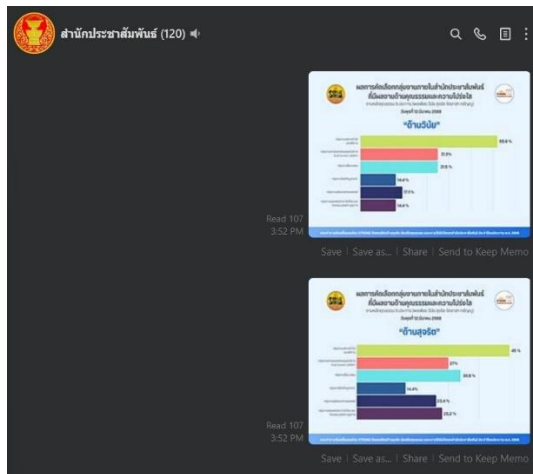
สำนักประชาสัมพันธ์ (120)

ผลการคัดเลือกกลุ่มงานภายในสำนักประชาสัมพันธ์ ที่มีผลงานด้านคุณธรรมและความโปร่งใส

"ด้านวินัย"

93.6 %

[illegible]

Read 107
3:52 PM

Save | Save as... | Share | Send to Keep Memo

ผลการคัดเลือกกลุ่มงานภายในสำนักประชาสัมพันธ์ ที่มีผลงานด้านคุณธรรมและความโปร่งใส

"ด้านสุจริต"

45 %

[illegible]

Read 107
3:52 PM

Save | Save as... | Share | Send to Keep Memo